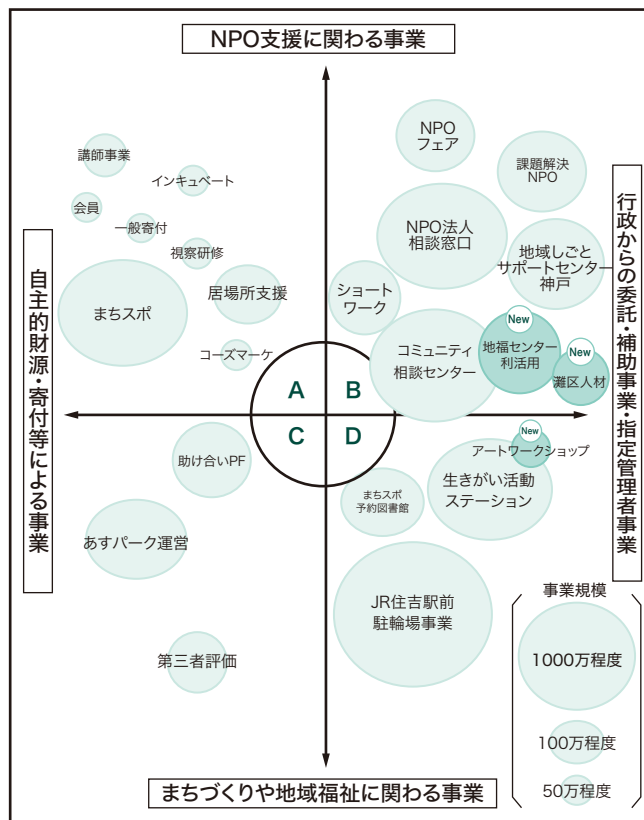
NPO支援に関わる事業

自主的財源・寄付等による事業

行政からの委託・補助事業・指定管理者事業

講師事業
インキュベート
会員
一般寄付
視察研修
まちスポ
居場所支援
コーズマーケ

NPO
フェア
課題解決
NPO
NPO法人
相談窓口
地域しごと
サポートセンター
神戸
ショート
ワーク
コミュニティ
相談センター
New
地福センター
利活用
New
灘区人材

A
B
C
D

助け合いPF
New
アートワークショップ
生きがい活動
ステーション
まちスポ
予約図書館
あすパーク運営
JR住吉駅前
駐輪場事業
第三者評価

事業規模
1000万程度
100万程度
50万程度

まちづくりや地域福祉に関わる事業